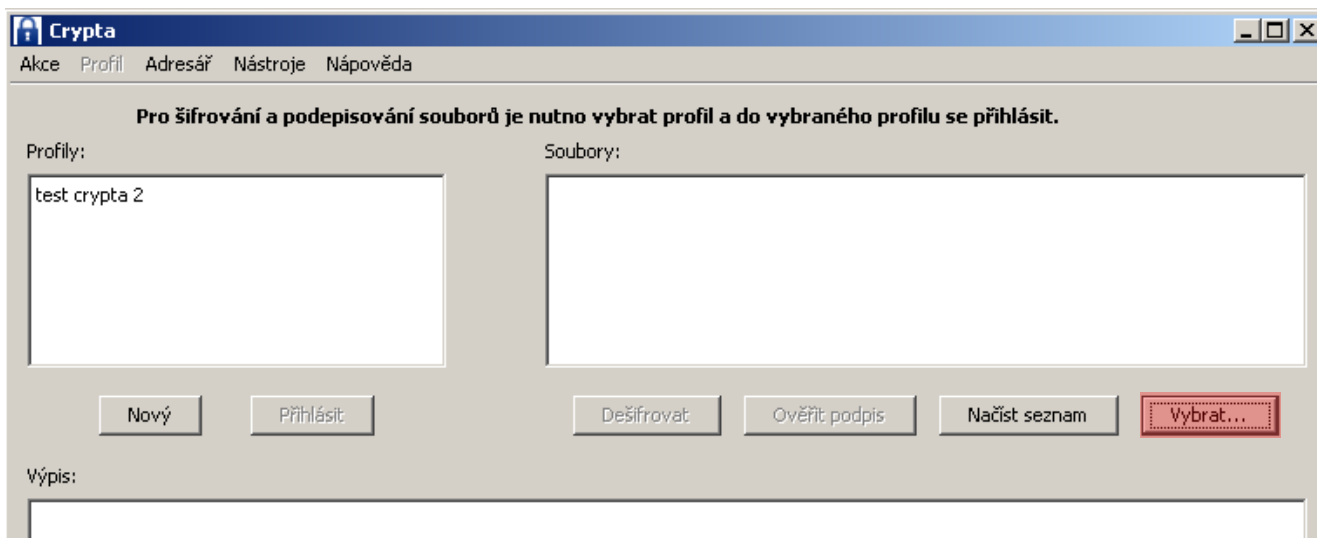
Crypta

Akce Profil Adresář Nástroje Nápověda

Pro šifrování a podepisování souborů je nutno vybrat profil a do vybraného profilu se přihlásit.

Profily:

test crypta 2

Soubory:

Nový Přihlásit Dešifrovat Ověřit podpis Načíst seznam Vybrat...

Výpis: